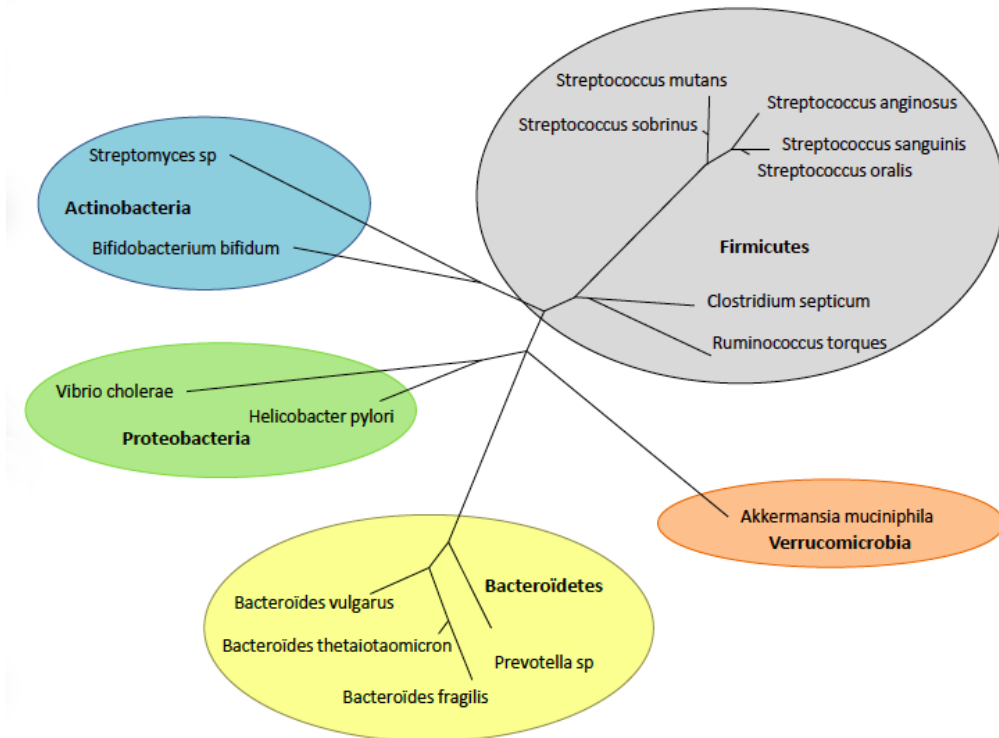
Streptococcus mutans
Streptococcus anginosus
Streptococcus sobrinus
Streptococcus sanguinis
Streptococcus oralis

Firmicutes

Clostridium septicum
Ruminococcus torques

Streptomyces sp
Actinobacteria
Bifidobacterium bifidum

Vibrio cholerae
Helicobacter pylori
Proteobacteria

Akkermansia muciniphila
Verrucomicrobia

Bacteroïdetes
Bacteroïdes vulgarus
Bacteroïdes thetaiotaomicron
Prevotella sp
Bacteroïdes fragilis